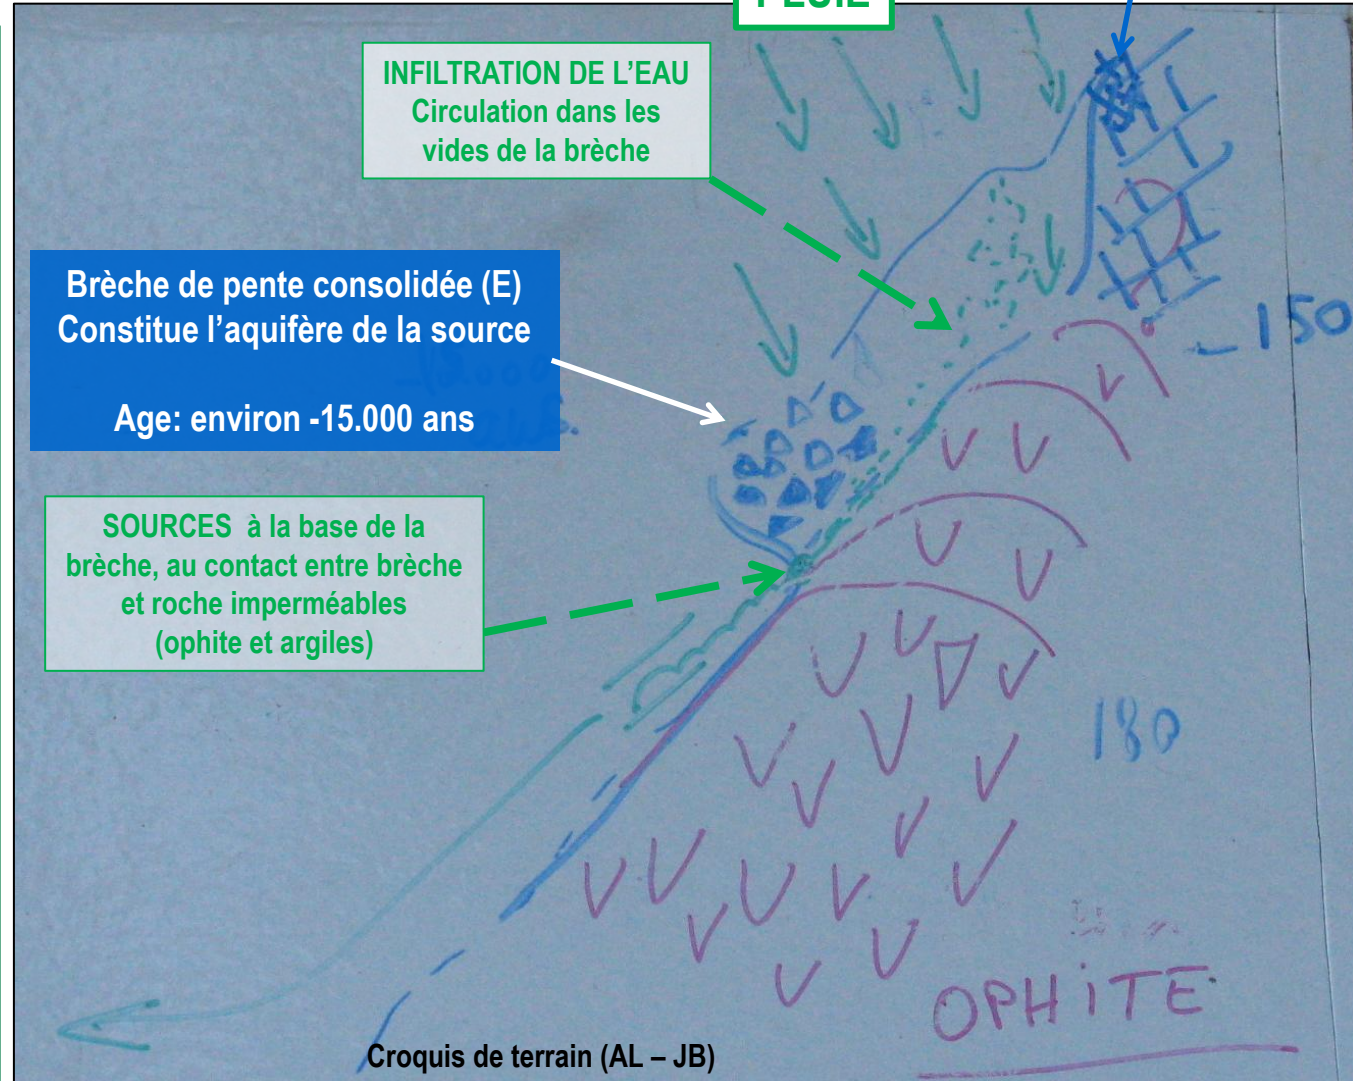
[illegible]

INFILTRATION DE L'EAU
Circulation dans les vides de la brèche

Brèche de pente consolidée (E)
Constitue l'aquifère de la source

Age: environ -15.000 ans

SOURCES à la base de la brèche, au contact entre brèche et roche imperméables (ophite et argiles)

150

180

OPHITE

Croquis de terrain (AL – JB)